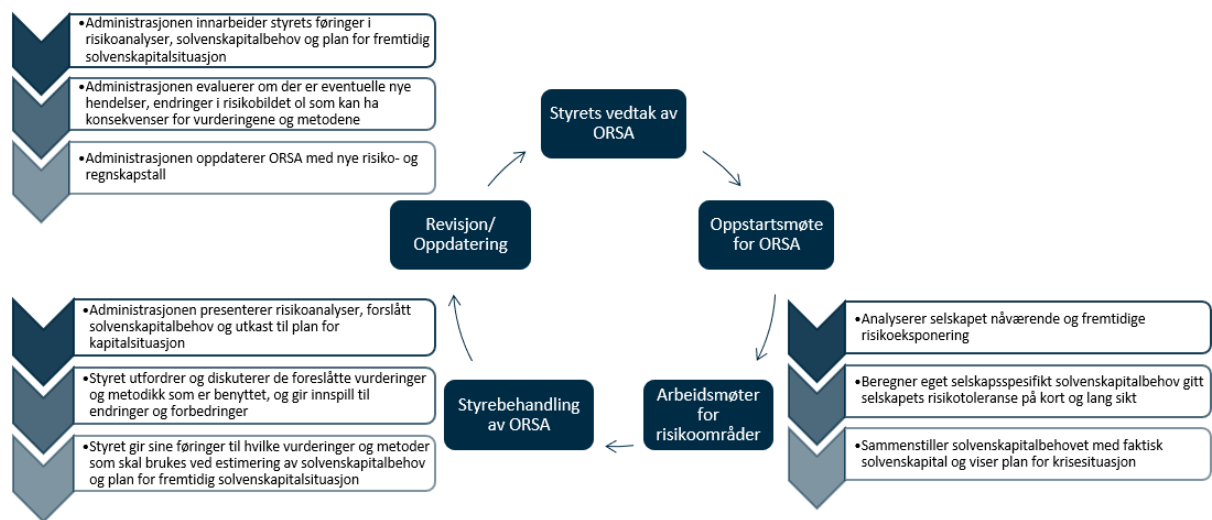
•Administrasjonen innarbeider styrets føringer i risikoanalyser, solvenskapitalbehov og plan for fremtidig solvenskapitalsituasjon

•Administrasjonen evaluerer om der er eventuelle nye hendelser, endringer i risikobildet ol som kan ha konsekvenser for vurderingene og metodene

•Administrasjonen oppdaterer ORSA med nye risiko- og regnskapstall

Styrets vedtak av ORSA

Oppstartsmøte for ORSA

Revisjon/ Oppdatering

•Analyserer selskapet nåværende og fremtidige risikoeksponering

•Beregner eget selskapsspesifikt solvenskapitalbehov gitt selskapets risikotoleranse på kort og lang sikt

•Sammenstiller solvenskapitalbehovet med faktisk solvenskapital og viser plan for krisesituasjon

Arbeidsmøter for risikoområder

Styrebehandling av ORSA

•Administrasjonen presenterer risikoanalyser, forslått solvenskapitalbehov og utkast til plan for kapitalsituasjon

•Styret utfordrer og diskuterer de foreslåtte vurderinger og metodikk som er benyttet, og gir innspill til endringer og forbedringer

•Styret gir sine føringer til hvilke vurderinger og metoder som skal brukes ved estimering av solvenskapitalbehov og plan for fremtidig solvenskapitalsituasjon